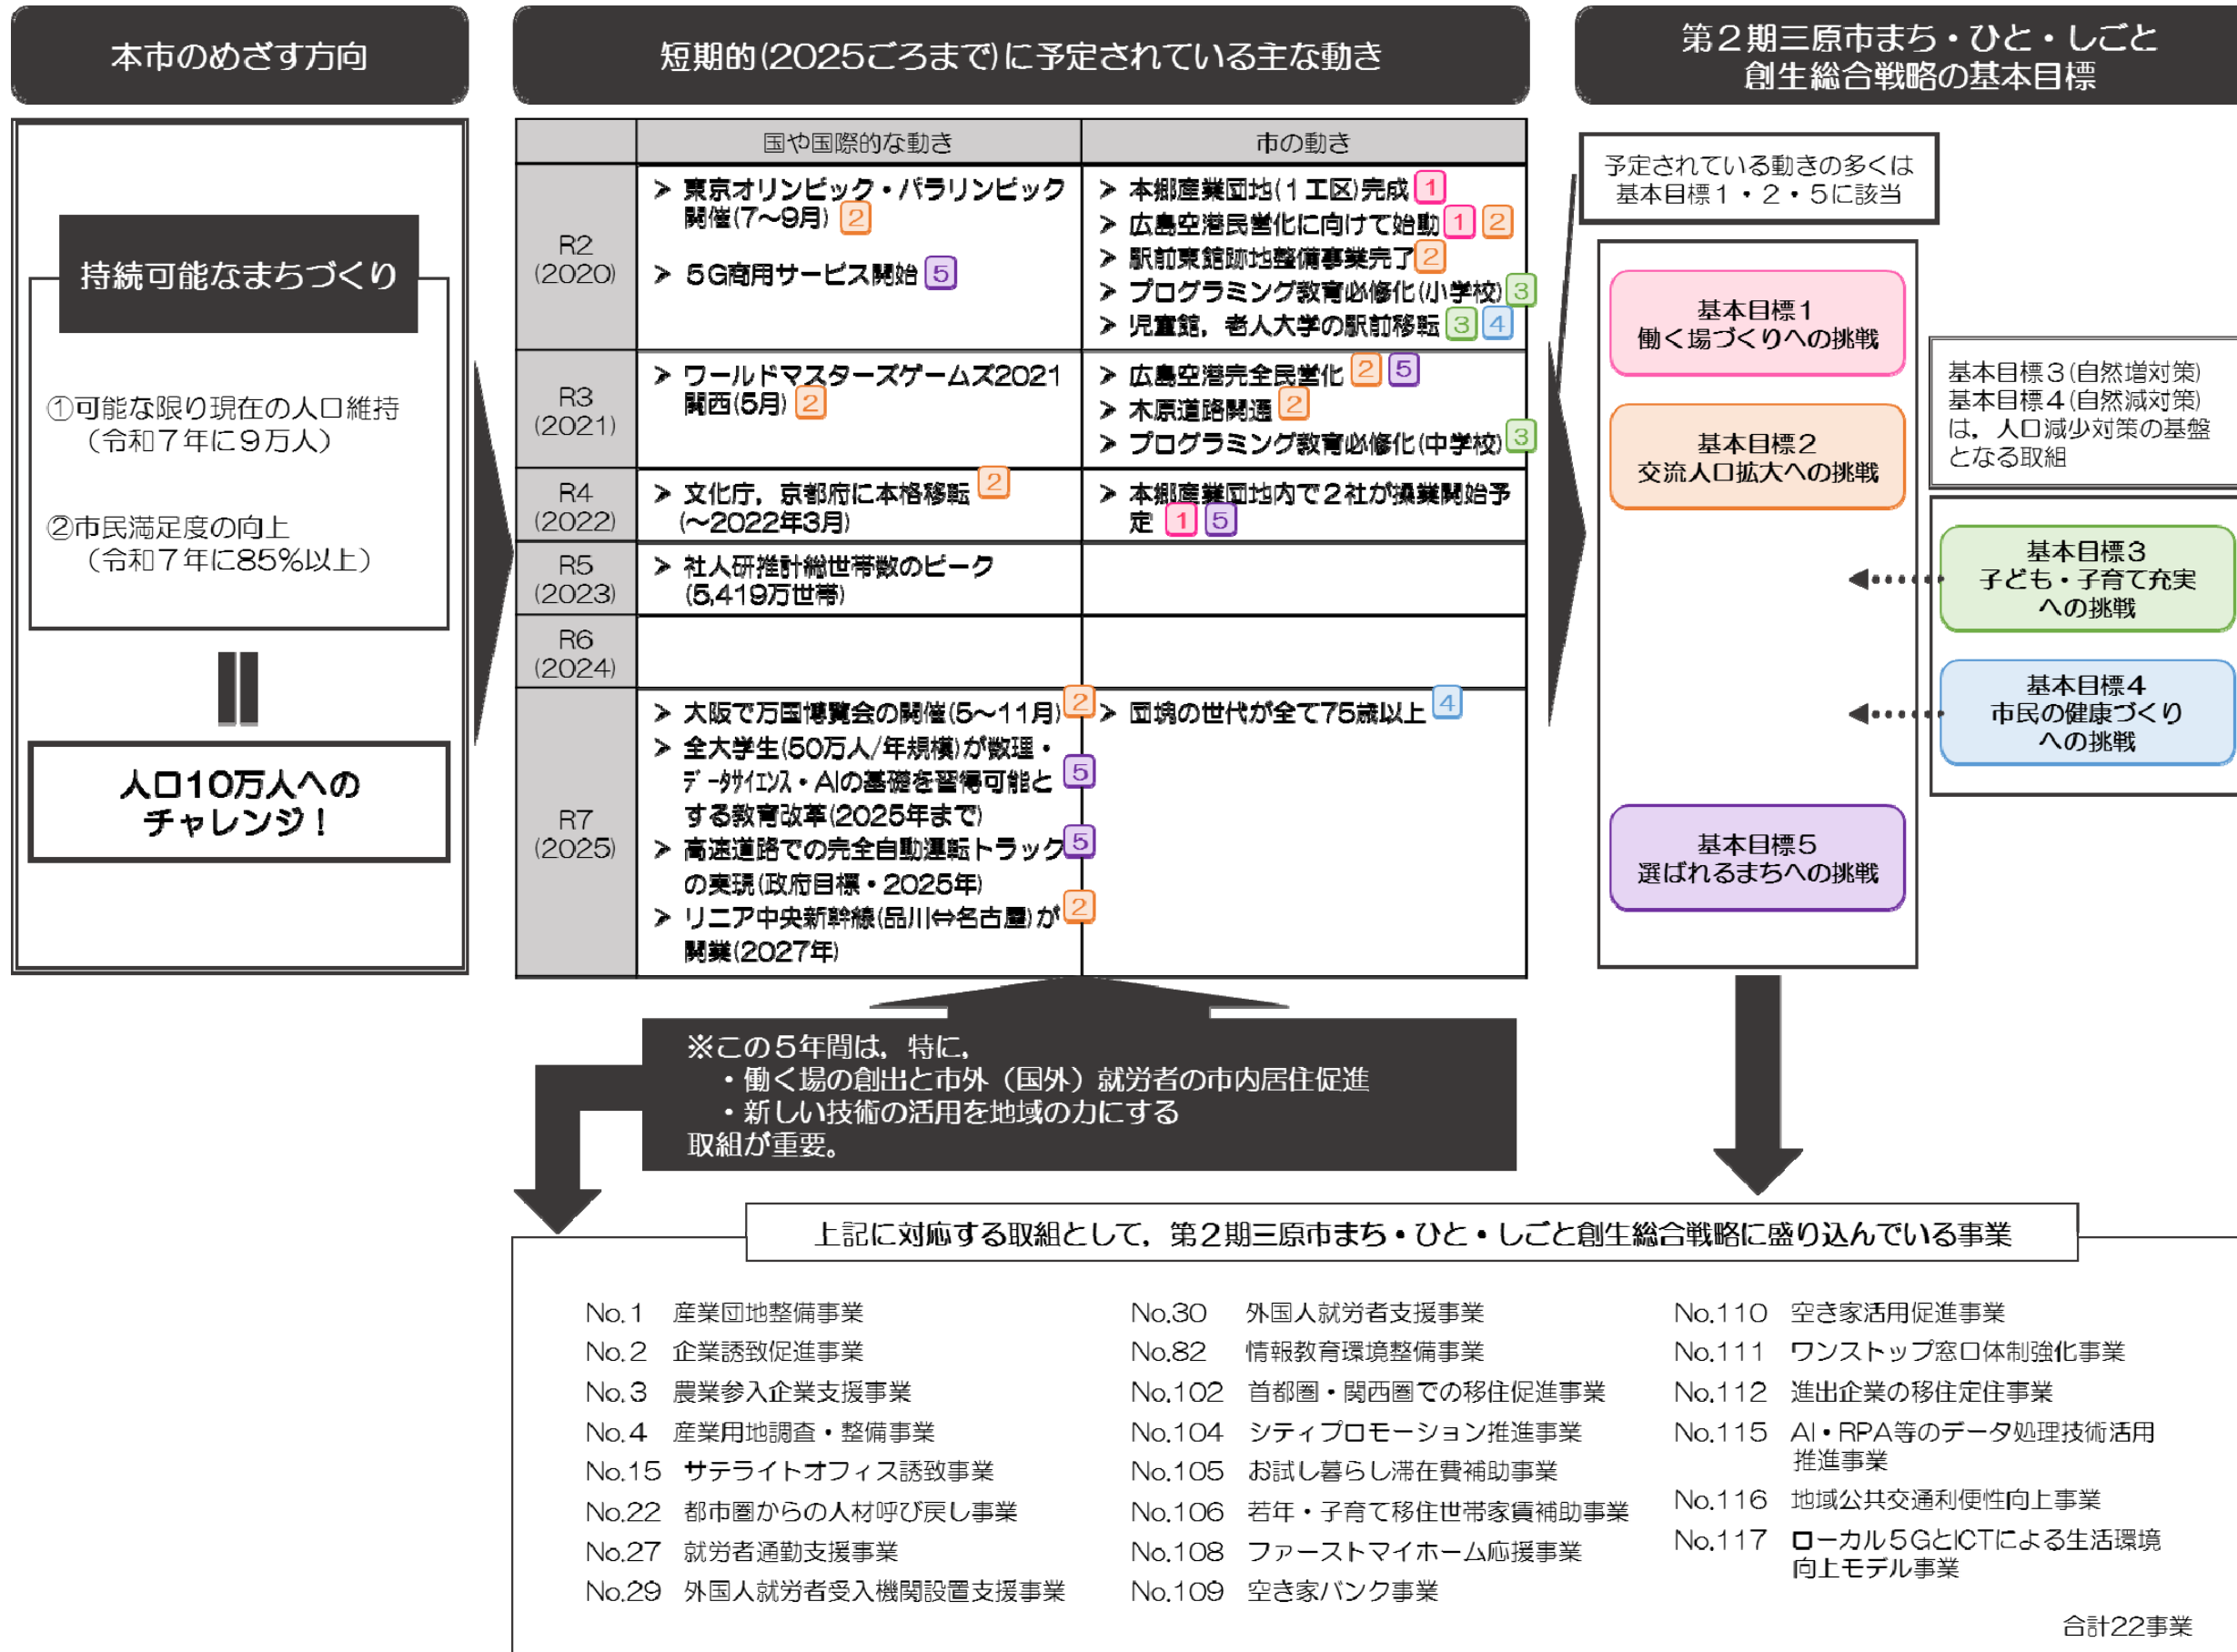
本市のめざす方向

持続可能なまちづくり

①可能な限り現在の人口維持（令和７年に９万人）

②市民満足度の向上（令和７年に85％以上）

‖

人口10万人へのチャレンジ！

短期的(2025ごろまで)に予定されている主な動き

| | 国や国際的な動き | 市の動き |
|---|---|---|
| R2 (2020) | ＞ 東京オリンピック・パラリンピック開催(7～9月) 2<br>＞ 5G商用サービス開始 5 | ＞ 本郷産業団地(１工区)完成 1<br>＞ 広島空港民営化に向けて始動 1 2<br>＞ 駅前東館跡地整備事業完了 2<br>＞ プログラミング教育必修化(小学校) 3<br>＞ 児童館，老人大学の駅前移転 3 4 |
| R3 (2021) | ＞ ワールドマスターズゲームズ2021関西(5月) 2 | ＞ 広島空港完全民営化 2 5<br>＞ 木原道路開通 2<br>＞ プログラミング教育必修化(中学校) 3 |
| R4 (2022) | ＞ 文化庁，京都府に本格移転 (～2022年3月) 2 | ＞ 本郷産業団地内で２社が操業開始予定 1 5 |
| R5 (2023) | ＞ 社人研推計総世帯数のピーク (5,419万世帯) | |
| R6 (2024) | | |
| R7 (2025) | ＞ 大阪で万国博覧会の開催(5～11月) 2<br>＞ 全大学生(50万人/年規模)が数理・データサイエンス・AIの基礎を習得可能とする教育改革(2025年まで) 5<br>＞ 高速道路での完全自動運転トラックの実現(政府目標・2025年) 5<br>＞ リニア中央新幹線(品川⇔名古屋)が開業(2027年) 2 | ＞ 団塊の世代が全て75歳以上 4 |

第２期三原市まち・ひと・しごと創生総合戦略の基本目標

予定されている動きの多くは基本目標１・２・５に該当

基本目標１
働く場づくりへの挑戦

基本目標２
交流人口拡大への挑戦

基本目標３(自然増対策)
基本目標４(自然減対策)
は，人口減少対策の基盤となる取組

基本目標３
子ども・子育て充実への挑戦

基本目標４
市民の健康づくりへの挑戦

基本目標５
選ばれるまちへの挑戦

※この５年間は，特に，
・働く場の創出と市外（国外）就労者の市内居住促進
・新しい技術の活用を地域の力にする
取組が重要。

上記に対応する取組として，第２期三原市まち・ひと・しごと創生総合戦略に盛り込んでいる事業

No.１ 産業団地整備事業
No.２ 企業誘致促進事業
No.３ 農業参入企業支援事業
No.４ 産業用地調査・整備事業
No.15 サテライトオフィス誘致事業
No.22 都市圏からの人材呼び戻し事業
No.27 就労者通勤支援事業
No.29 外国人就労者受入機関設置支援事業

No.30 外国人就労者支援事業
No.82 情報教育環境整備事業
No.102 首都圏・関西圏での移住促進事業
No.104 シティプロモーション推進事業
No.105 お試し暮らし滞在費補助事業
No.106 若年・子育て移住世帯家賃補助事業
No.108 ファーストマイホーム応援事業
No.109 空き家バンク事業

No.110 空き家活用促進事業
No.111 ワンストップ窓口体制強化事業
No.112 進出企業の移住定住事業
No.115 AI・RPA等のデータ処理技術活用推進事業
No.116 地域公共交通利便性向上事業
No.117 ローカル5GとICTによる生活環境向上モデル事業

合計22事業